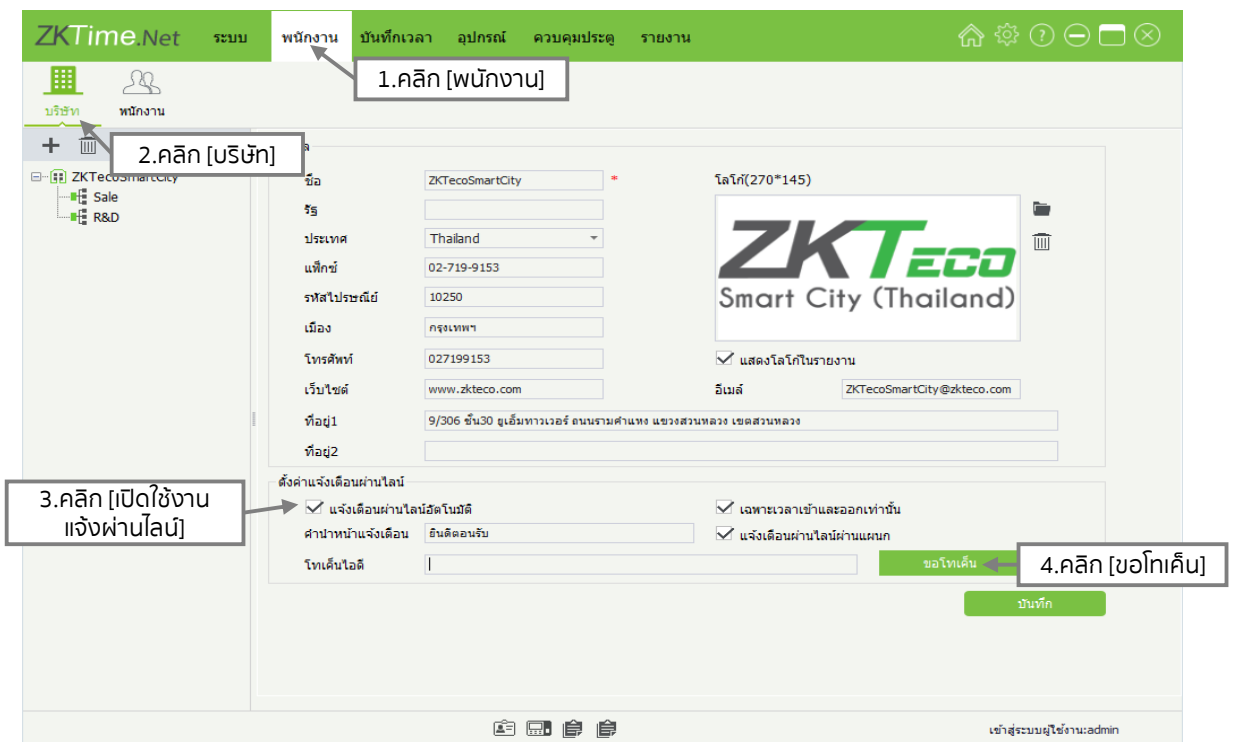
ZKTime.Net ระบบ พนักงาน บันทึกเวลา อุปกรณ์ ควบคุมประตู รายงาน

1.คลิก [พนักงาน]

บริษัท พนักงาน

2.คลิก [บริษัท]

ZKTecoSmartCity
Sale
R&D

ชื่อ ZKTecoSmartCity *
รัฐ
ประเทศ Thailand
แฟ็กซ์ 02-719-9153
รหัสไปรษณีย์ 10250
เมือง กรุงเทพฯ
โทรศัพท์ 027199153
เว็บไซต์ www.zkteco.com
ที่อยู่1 9/306 ชั้น30 ยูเอ็มทาวเวอร์ ถนนรามคำแหง แขวงสวนหลวง เขตสวนหลวง
ที่อยู่2

โลโก้(270*145)
ZKTeco
Smart City (Thailand)
แสดงโลโก้ในรายงาน
อีเมล์ ZKTecoSmartCity@zkteco.com

ตั้งค่าแจ้งเตือนผ่านไลน์
แจ้งเตือนผ่านไลน์อัตโนมัติ
คำนำหน้าแจ้งเตือน ยินดีต้อนรับ
โทเค็นไอดี
เฉพาะเวลาเข้าและออกเท่านั้น
แจ้งเตือนผ่านไลน์ผ่านแผนก
ขอโทเค็น
บันทึก

3.คลิก [เปิดใช้งาน แจ้งผ่านไลน์]

4.คลิก [ขอโทเค็น]

เข้าสู่ระบบผู้ใช้งาน:admin